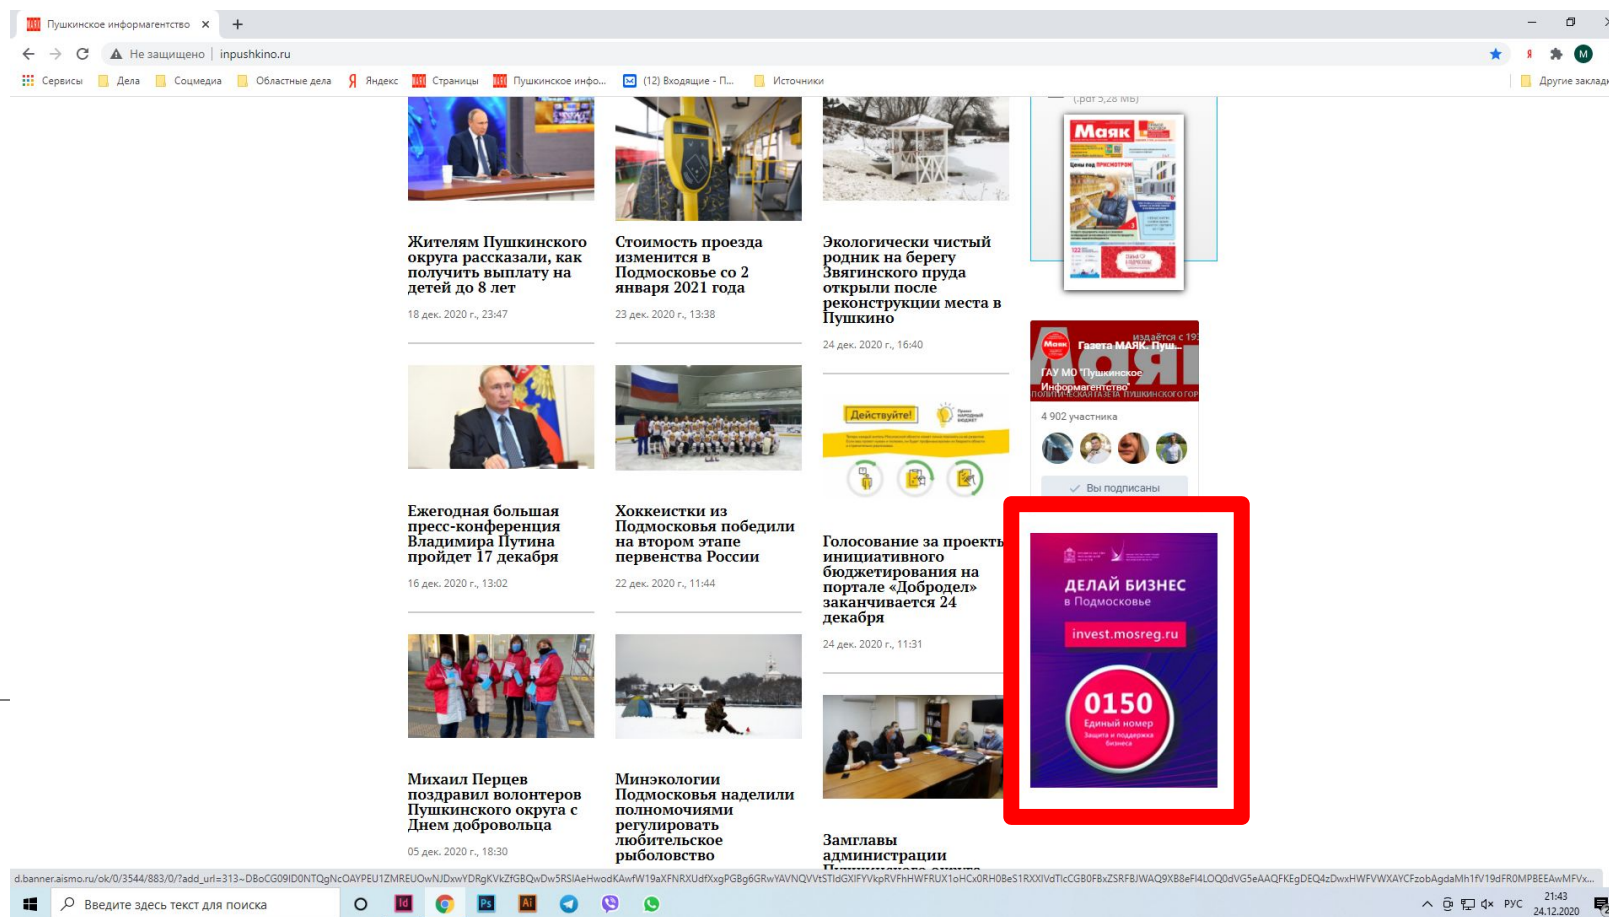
Пушкинское информагентство ×
+

Не защищено | inpushkino.ru

Сервисы Дела Соцмедиа Областные дела Яндекс Страницы Пушкинское инфо... (12) Входящие - П... Источники Другие заклад

Жителям Пушкинского округа рассказали, как получить выплату на детей до 8 лет
18 дек. 2020 г., 23:47

Стоимость проезда изменится в Подмосковье со 2 января 2021 года
23 дек. 2020 г., 13:38

Экологически чистый родник на берегу Звягинского пруда открыли после реконструкции места в Пушкино
24 дек. 2020 г., 16:40

Ежегодная большая пресс-конференция Владимира Путина пройдет 17 декабря
16 дек. 2020 г., 13:02

Хоккеистки из Подмосковья победили на втором этапе первенства России
22 дек. 2020 г., 11:44

Действуйте!

Голосование за проекты инициативного бюджетирования на портале «Добродел» заканчивается 24 декабря
24 дек. 2020 г., 11:31

Михаил Перцев поздравил волонтеров Пушкинского округа с Днем добровольца
05 дек. 2020 г., 18:30

Минэкологии Подмосковья наделили полномочиями регулировать любительское рыболовство

Замглавы администрации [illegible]

(.pdf 5,28 Мб)

Маяк

Газета МАЯК. Пуш...
издаётся с 19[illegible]
ГАУ МО "Пушкинское Информагентство"
4 902 участника
Вы подписаны

ДЕЛАЙ БИЗНЕС
в Подмосковье
invest.mosreg.ru
0150
Единый номер
Защита и поддержка бизнеса

d.banner.aismo.ru/ok/0/3544/883/0/?add_url=313~DBoCG09ID0NTQgNcOAYPEU1ZMREUOwNJDxwYDRgKVkZfGBQwDw5RSIAeHwodKAwfW19aXFNRXUdfXxgPGBg6GRwYAVNQVVtSTldGXIFYVkpRVFhHWFRUX1oHCx0RH0BeS1RXXIVdTlcCGB0FBxZSRFBJWAQ9XB8eFI4LOQ0dVG5eAAQFKEgDEQ4zDwxHWFVWXAYCFzobAgdaMh1fV19dFR0MPBEEAwMFVx...

Введите здесь текст для поиска
РУС 21:43 24.12.2020